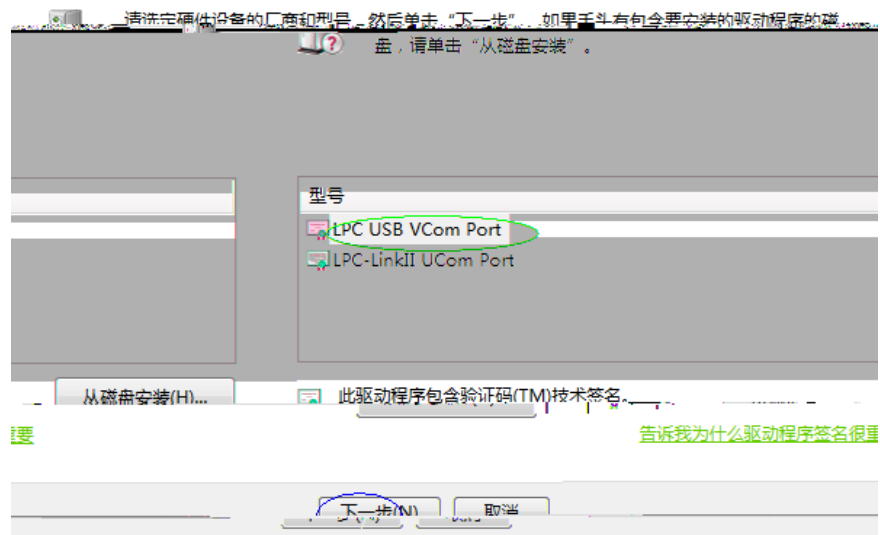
请选定硬件设备的厂商和型号，然后单击“下一步”。如果手头有包含要安装的驱动程序的磁盘，请单击“从磁盘安装”。

型号

LPC USB VCom Port

LPC-LinkII UCom Port

从磁盘安装(H)...

此驱动程序包含验证码(TM)技术签名。

重要

告诉我为什么驱动程序签名很重

下一步(N)

取消